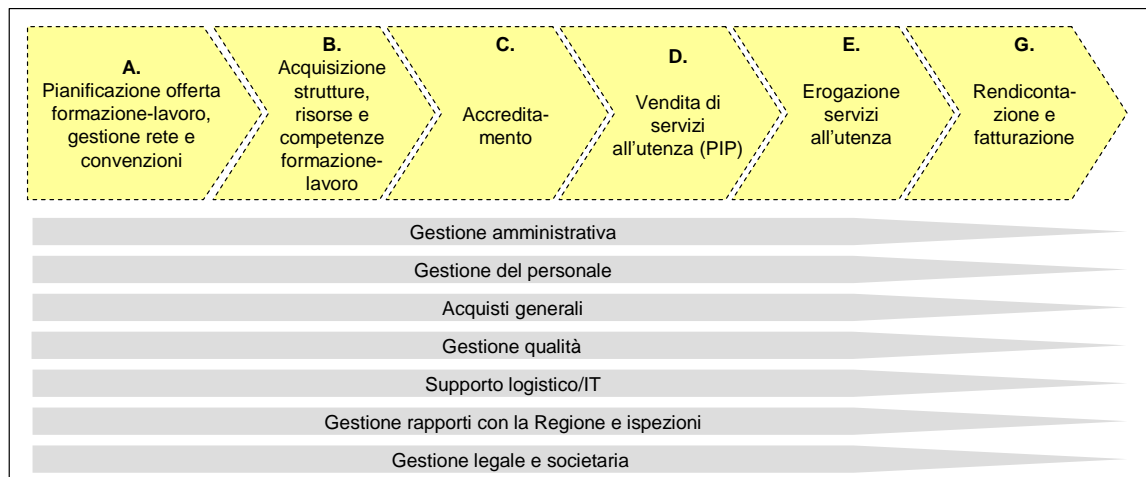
A.
Pianificazione offerta formazione-lavoro, gestione rete e convenzioni

B.
Acquisizione strutture, risorse e competenze formazione-lavoro

C.
Accreditamento

D.
Vendita di servizi all'utenza (PIP)

E.
Erogazione servizi all'utenza

G.
Rendicontazione e fatturazione

Gestione amministrativa

Gestione del personale

Acquisti generali

Gestione qualità

Supporto logistico/IT

Gestione rapporti con la Regione e ispezioni

Gestione legale e societaria